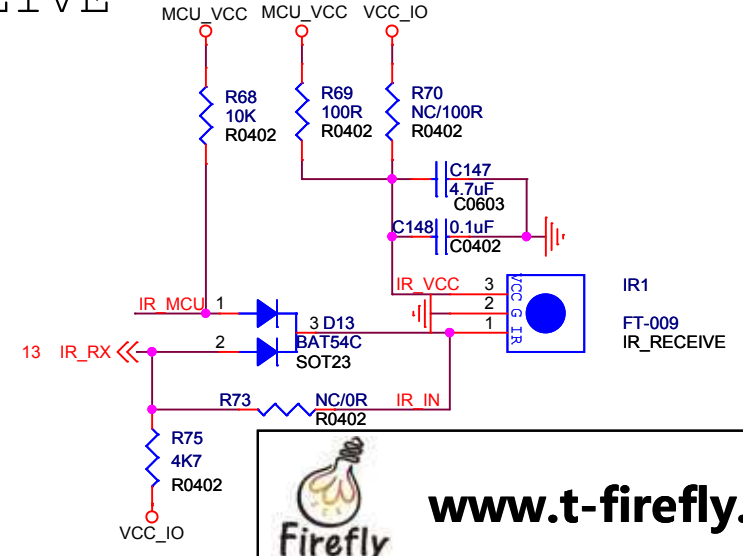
EIVE

MCU_VCC
MCU_VCC
VCC_IO

R68
10K
R0402

R69
100R
R0402

R70
NC/100R
R0402

C147
4.7uF
C0603

C148
0.1uF
C0402

IR_VCC
3
2
1
VCC G IR

IR1
FT-009
IR_RECEIVE

IR_MCU
1
3 D13
BAT54C
SOT23
2

13 IR_RX

R73
NC/0R
R0402
IR_IN

R75
4K7
R0402

VCC_IO

Firefly
www.t-firefly.